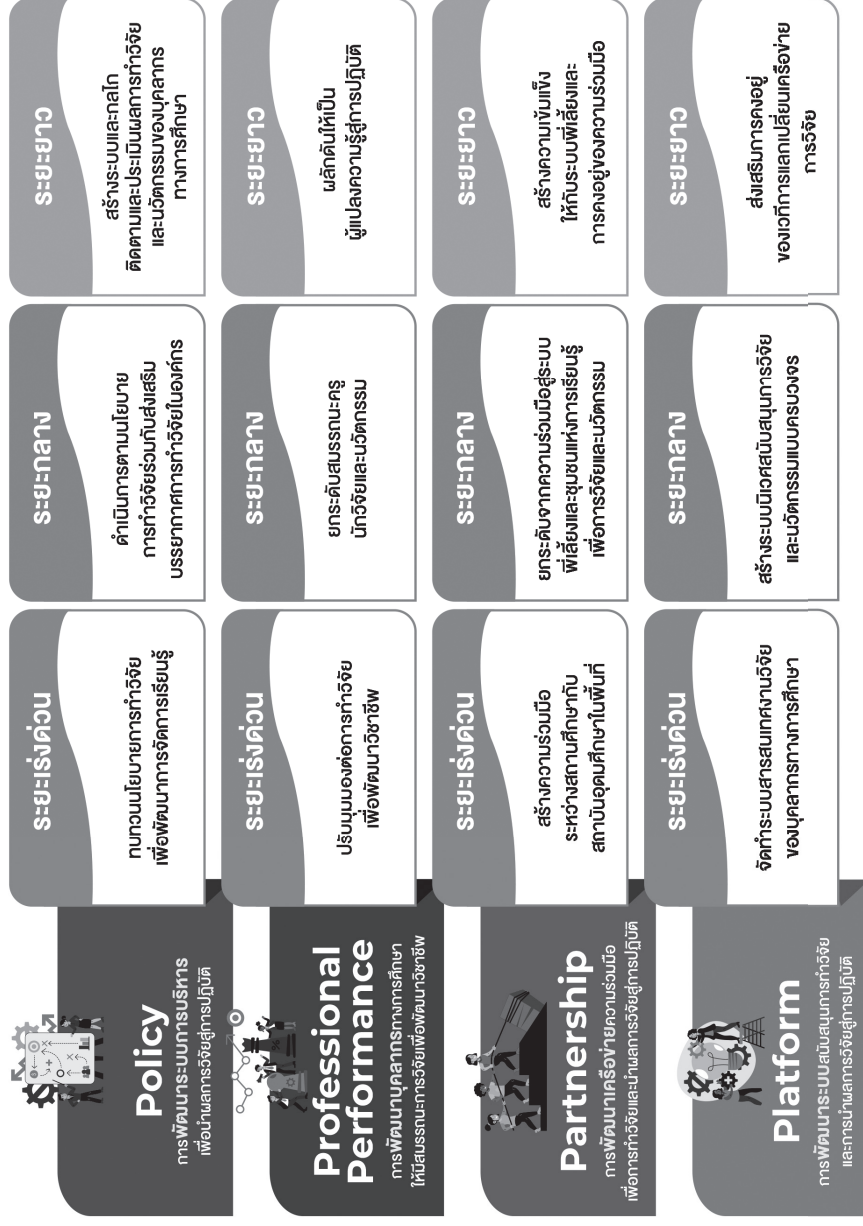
Policy
การพัฒนาระบบการบริหาร เพื่อนำผลการวิจัยสู่การปฏิบัติ

ระยะเร่งด่วน
ทบทวนนโยบายการทำวิจัย เพื่อพัฒนาการจัดการเรียนรู้

ระยะกลาง
ดำเนินการตามนโยบาย การทำวิจัยร่วมกับส่งเสริม บรรยากาศการทำวิจัยในองค์กร

ระยะยาว
สร้างระบบและกลไก ติดตามและประเมินผลการทำวิจัย และนวัตกรรมของบุคลากร ทางการศึกษา

Professional Performance
การพัฒนาบุคลากรทางการศึกษา ให้มีสมรรถนะการวิจัยเพื่อพัฒนาวิชาชีพ

ระยะเร่งด่วน
ปรับมุมมองต่อการทำวิจัย เพื่อพัฒนาวิชาชีพ

ระยะกลาง
ยกระดับสมรรถนะครู นักวิจัยและนวัตกรรม

ระยะยาว
ผลักดันให้เป็น ผู้แปลงความรู้สู่การปฏิบัติ

Partnership
การพัฒนาเครือข่ายความร่วมมือ เพื่อการทำวิจัยและนำผลการวิจัยสู่การปฏิบัติ

ระยะเร่งด่วน
สร้างความร่วมมือ ระหว่างสถานศึกษากับ สถาบันอุดมศึกษาในพื้นที่

ระยะกลาง
ยกระดับจากความร่วมมือสู่ระบบ พี่เลี้ยงและชุมชนแห่งการเรียนรู้ เพื่อการวิจัยและนวัตกรรม

ระยะยาว
สร้างความเข้มแข็ง ให้กับระบบพี่เลี้ยงและ การคงอยู่ของความร่วมมือ

Platform
การพัฒนาระบบสนับสนุนการทำวิจัย และการนำผลการวิจัยสู่การปฏิบัติ

ระยะเร่งด่วน
จัดทำระบบสารสนเทศงานวิจัย ของบุคลากรทางการศึกษา

ระยะกลาง
สร้างระบบนิเวศสนับสนุนการวิจัย และนวัตกรรมแบบครบวงจร

ระยะยาว
ส่งเสริมการคงอยู่ ของเวทีการแลกเปลี่ยนเครือข่าย การวิจัย